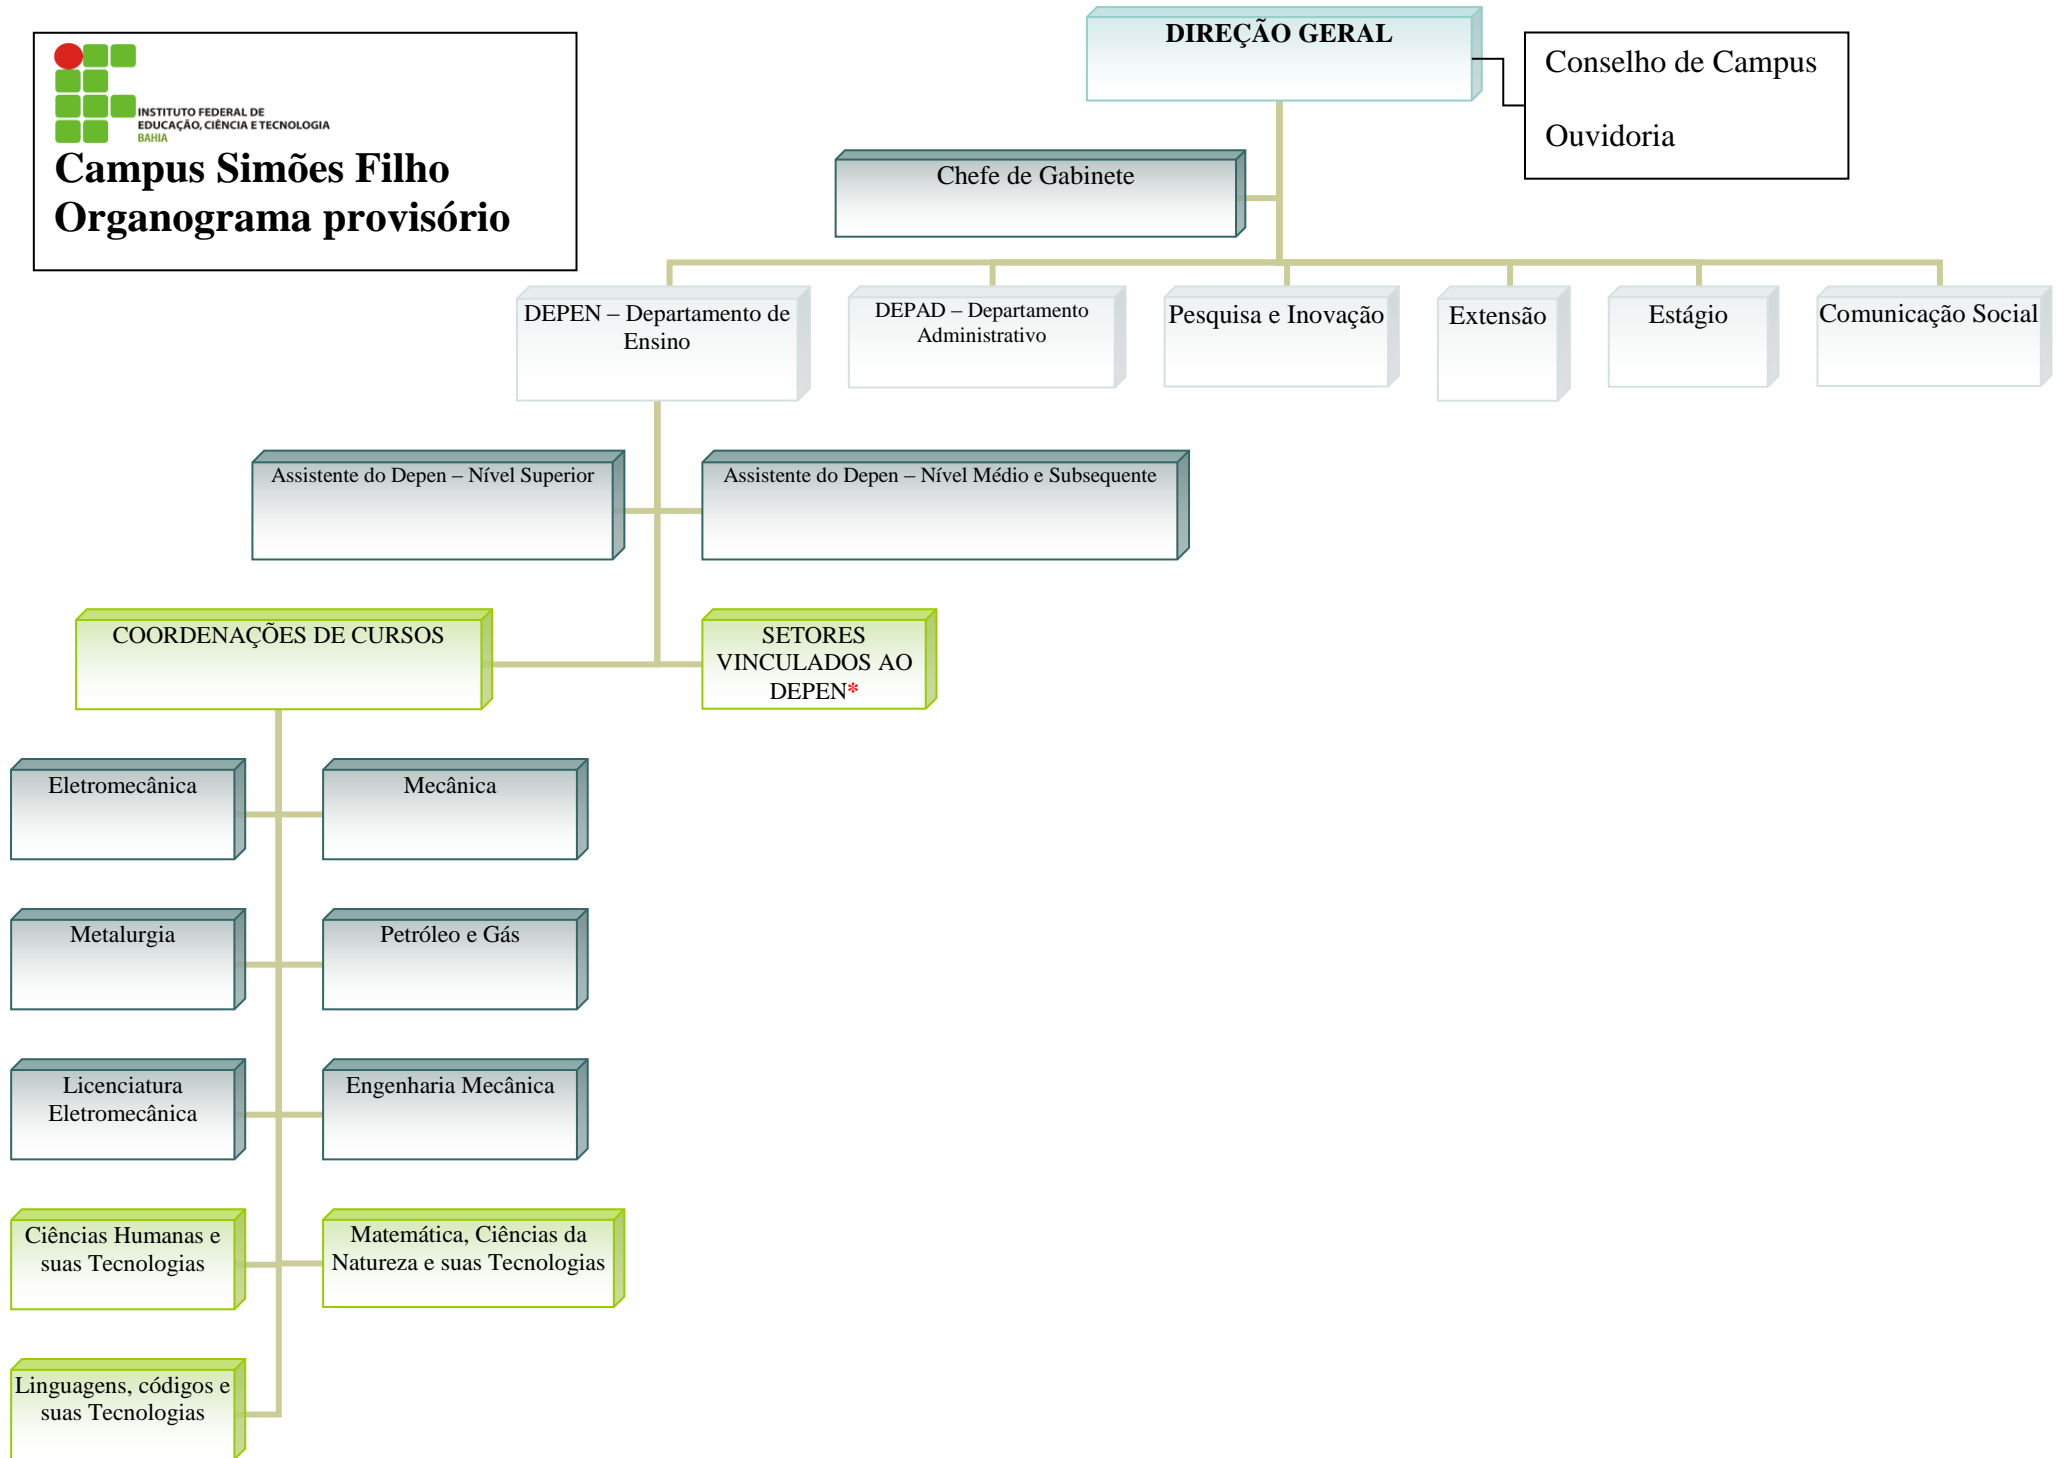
INSTITUTO FEDERAL DE EDUCAÇÃO, CIÊNCIA E TECNOLOGIA BAHIA

Campus Simões Filho
Organograma provisório

DIREÇÃO GERAL

Conselho de Campus

Ouvidoria

Chefe de Gabinete

DEPEN – Departamento de Ensino

DEPAD – Departamento Administrativo

Pesquisa e Inovação

Extensão

Estágio

Comunicação Social

Assistente do Depen – Nível Superior

Assistente do Depen – Nível Médio e Subsequente

COORDENAÇÕES DE CURSOS

SETORES VINCULADOS AO DEPEN*

Eletromecânica

Mecânica

Metalurgia

Petróleo e Gás

Licenciatura Eletromecânica

Engenharia Mecânica

Ciências Humanas e suas Tecnologias

Matemática, Ciências da Natureza e suas Tecnologias

Linguagens, códigos e suas Tecnologias